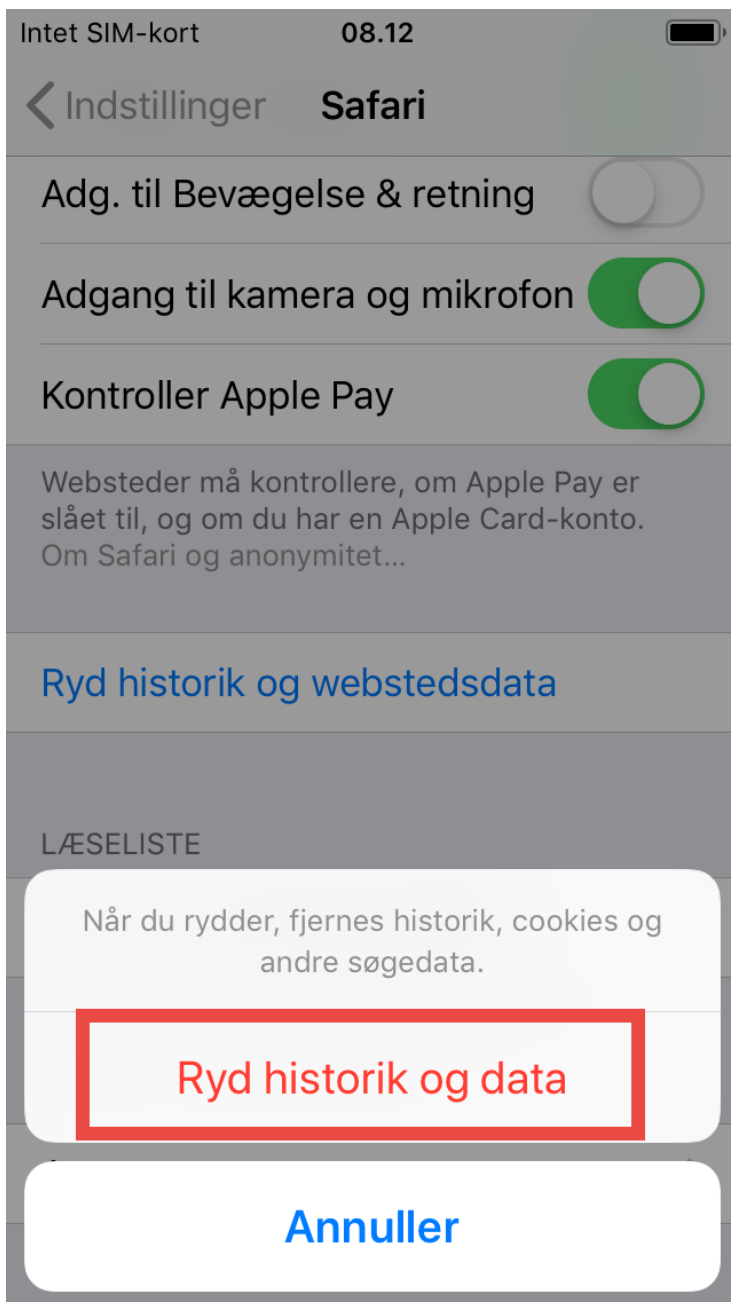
Intet SIM-kort 08.12

Indstillinger Safari

Adg. til Bevægelse & retning

Adgang til kamera og mikrofon

Kontroller Apple Pay

Websteder må kontrollere, om Apple Pay er slået til, og om du har en Apple Card-konto. Om Safari og anonymitet...

Ryd historik og webstedsdata

LÆSELISTE

Når du rydder, fjernes historik, cookies og andre søgedata.

Ryd historik og data

Annuller